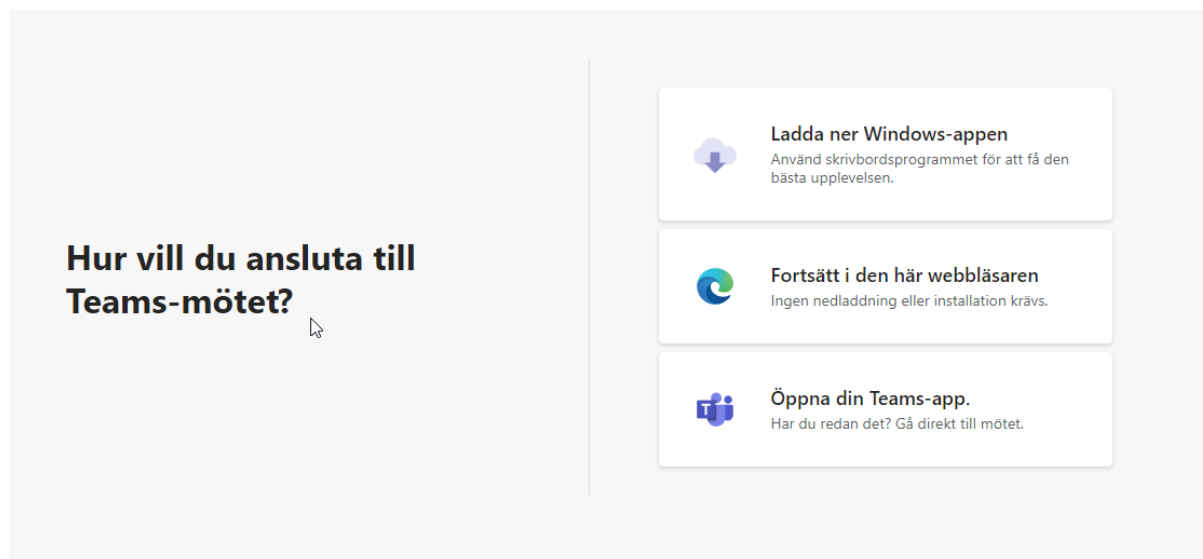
Hur vill du ansluta till Teams-mötet?

Ladda ner Windows-appen
Använd skrivbordsprogrammet för att få den bästa upplevelsen.

Fortsätt i den här webbläsaren
Ingen nedladdning eller installation krävs.

Öppna din Teams-app.
Har du redan det? Gå direkt till mötet.